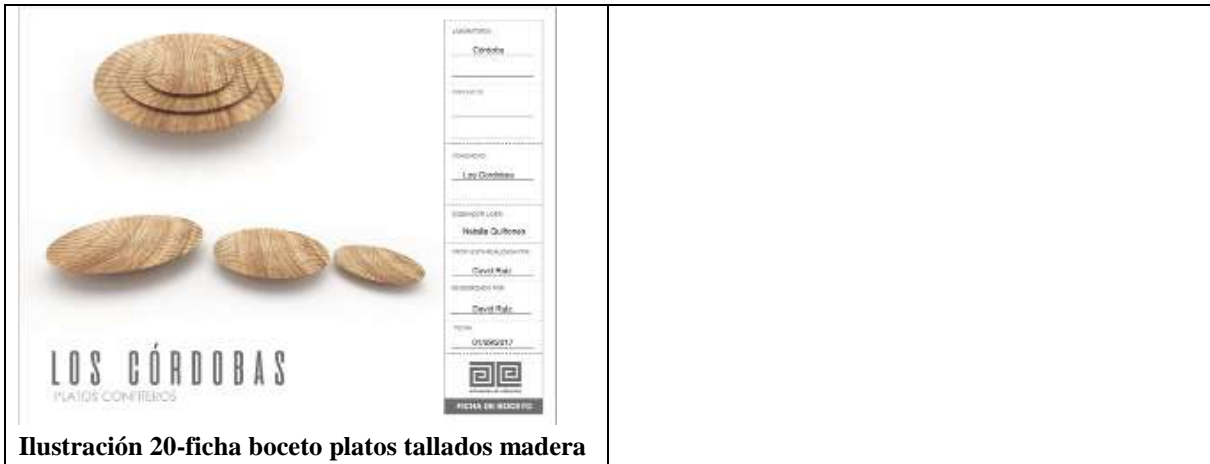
| LOS CÓRDOBAS PLATOS CONFITEROS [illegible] Córdoba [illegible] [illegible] Los Córdobas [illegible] Natalia Quiñones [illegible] David Ruiz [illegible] David Ruiz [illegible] 01/06/2017 FICHA DE BOCETO | |
|---|---|
| **Ilustración 20-ficha boceto platos tallados madera** | |